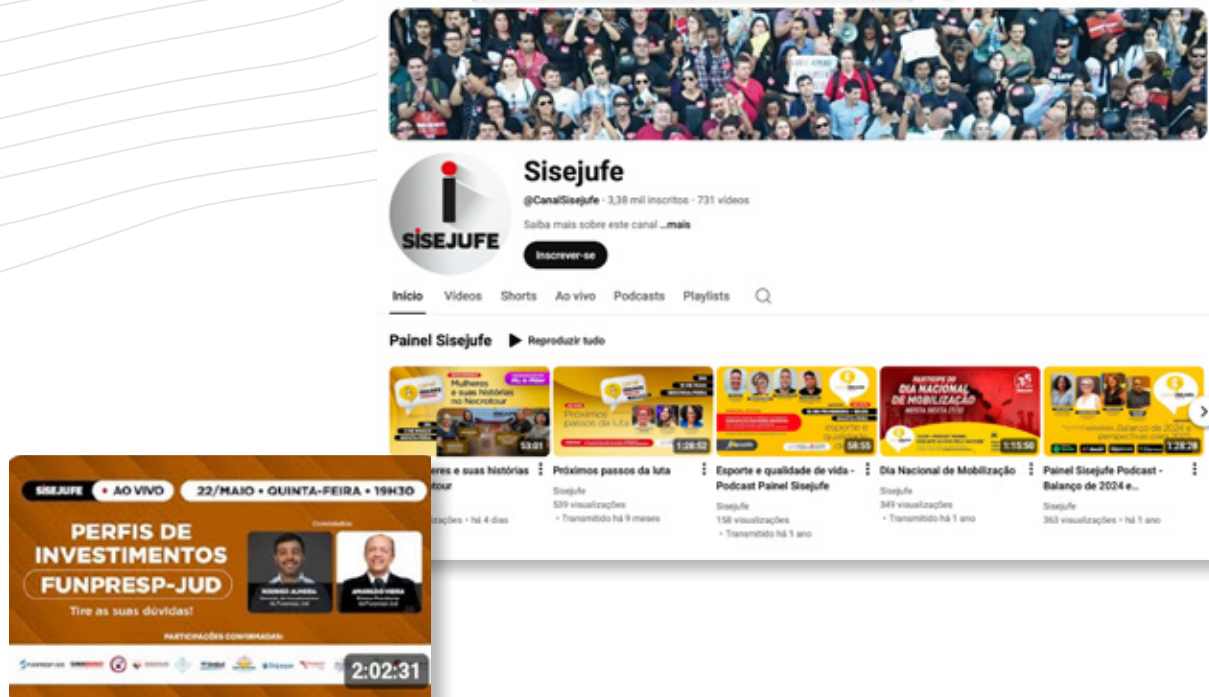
SISEJUFE

Sisejufe

@CanalSisejufe · 3,38 mil inscritos · 731 vídeos

Saiba mais sobre este canal ...mais

Inscrever-se

Início Vídeos Shorts Ao vivo Podcasts Playlists

Painel Sisejufe ▶ Reproduzir tudo

Mulheres e suas histórias no Necrotour

53:01

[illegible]eres e suas histórias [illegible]tour

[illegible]zações • há 4 dias

Próximos passos da luta

1:28:52

Próximos passos da luta

Sisejufe

539 visualizações

• Transmitido há 9 meses

58:55

Esporte e qualidade de vida - Podcast Painel Sisejufe

Sisejufe

158 visualizações

• Transmitido há 1 ano

DIA NACIONAL DE MOBILIZAÇÃO

1:15:50

Dia Nacional de Mobilização

Sisejufe

349 visualizações

• Transmitido há 1 ano

Balanço de 2024 e perspectivas

1:28:28

Painel Sisejufe Podcast - Balanço de 2024 e...

Sisejufe

363 visualizações • há 1 ano

SISEJUFE • AO VIVO 22/MAIO • QUINTA-FEIRA • 19H30

PERFIS DE INVESTIMENTOS FUNPRESP-JUD

Tire as suas dúvidas!

Convidados

RODRIGO ALMEIDA

AMARILDO VIEIRA

PARTICIPAÇÕES CONFIRMADAS:

2:02:31